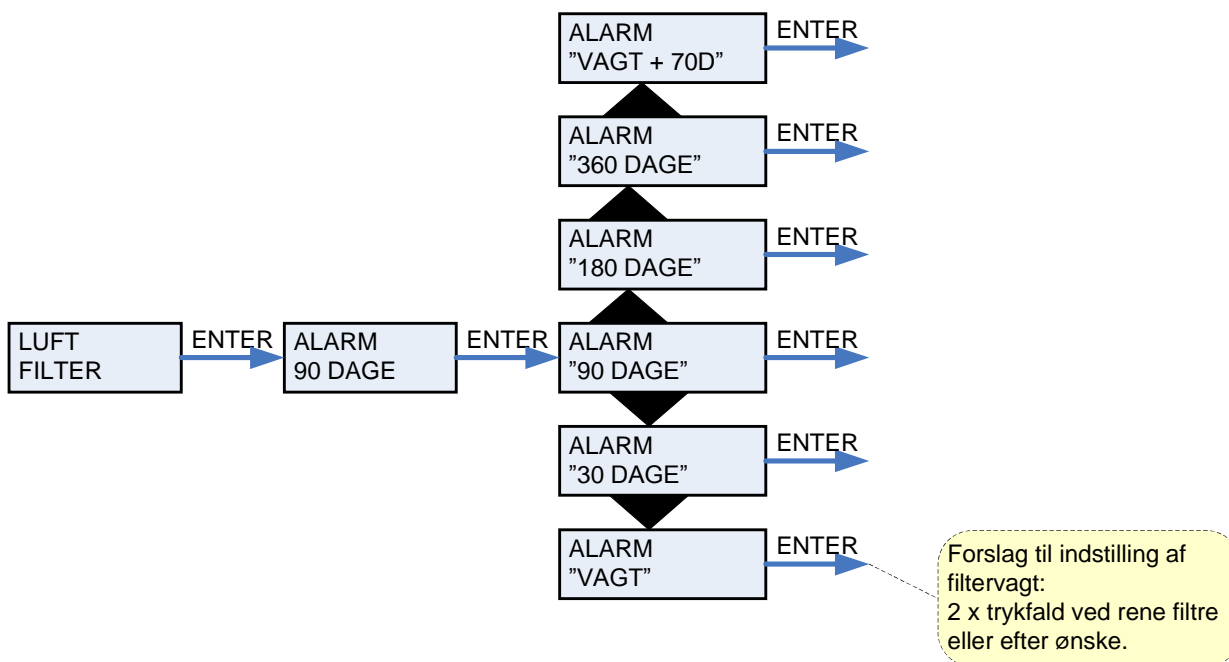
ALARM
"VAGT + 70D"

ENTER

ALARM
"360 DAGE"

ENTER

ALARM
"180 DAGE"

ENTER

LUFT
FILTER

ENTER

ALARM
90 DAGE

ENTER

ALARM
"90 DAGE"

ENTER

ALARM
"30 DAGE"

ENTER

ALARM
"VAGT"

ENTER

Forslag til indstilling af filtervagt:
2 x trykfald ved rene filtre eller efter ønske.